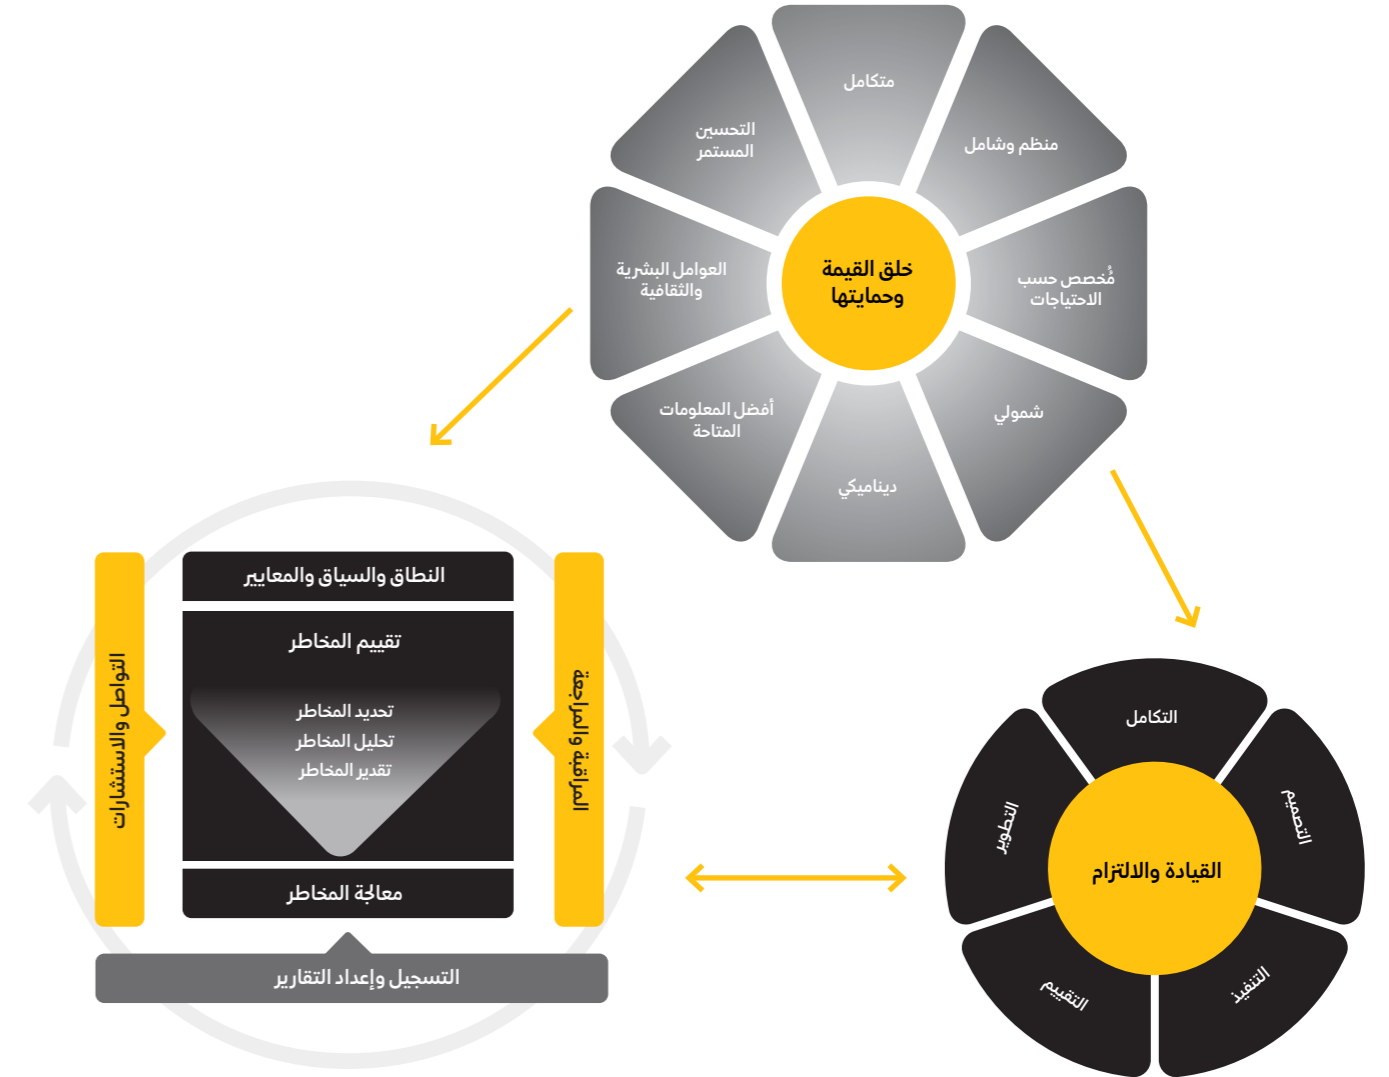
متكامل

منظم وشامل

مُخصص حسب الاحتياجات

شمولي

ديناميكي

أفضل المعلومات المتاحة

العوامل البشرية والثقافية

التحسين المستمر

خلق القيمة وحمايتها

النطاق والسياق والمعايير

تقييم المخاطر

تحديد المخاطر
تحليل المخاطر
تقدير المخاطر

معالجة المخاطر

التواصل والاستشارات

المراقبة والمراجعة

التسجيل وإعداد التقارير

التكامل

التصميم

التنفيذ

التقييم

التطوير

القيادة والالتزام